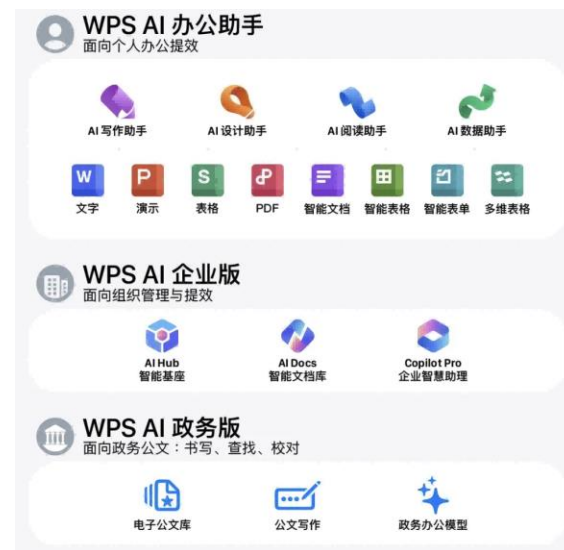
WPS AI 办公助手
面向个人办公提效

AI 写作助手
AI 设计助手
AI 阅读助手
AI 数据助手

W
文字
P
演示
S
表格
PDF
智能文档
智能表格
智能表单
多维表格

WPS AI 企业版
面向组织管理与提效

AI Hub
智能基座
AI Docs
智能文档库
Copilot Pro
企业智慧助理

WPS AI 政务版
面向政务公文：书写、查找、校对

电子公文库
公文写作
政务办公模型